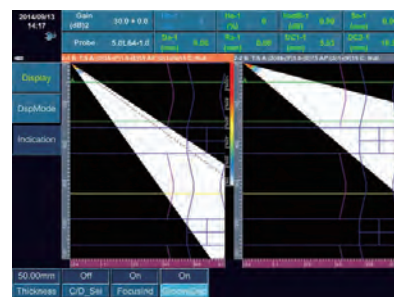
2014/09/13
14:17

Gain (dB)
30.0 + 0.0
Probe
5.0L64-1.0
Sa-1 (%)
8
Sa-1 (mm)
6.06
Ra-1 (mm)
0.00
Da-1 (mm)
5.22
DO2-R (mm)
16.
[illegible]
6.59

Display
DispMode
Indication

50.00mm
Thickness
Off
C/D_Sel
On
FocusInd
On
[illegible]